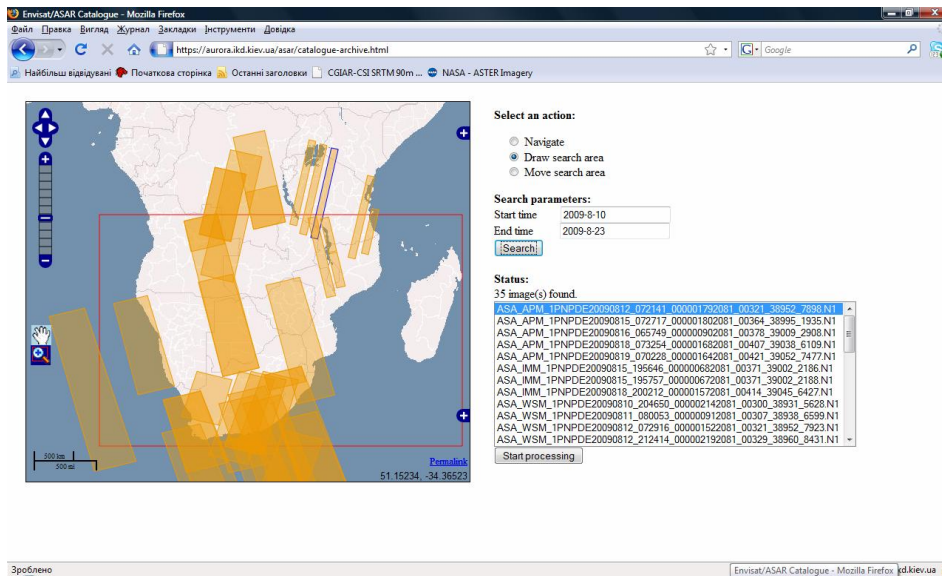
Envisat/ASAR Catalogue - Mozilla Firefox

Файл Правка Вигляд Журнал Закладки Інструменти Довідка

https://aurora.ikd.kiev.ua/asar/catalogue-archive.html

Google

Найбільш відвідувані Початкова сторінка Останні заголовки CGIAR-CSI SRTM 90m ... NASA - ASTER Imagery

500 km
500 mi

Permalink

51.15234, -34.36523

Select an action:

Navigate
Draw search area
Move search area

Search parameters:

Start time 2009-8-10
End time 2009-8-23

Search

Status:

35 image(s) found.

ASA_APM_1PNPDE20090812_072141_000001792081_00321_38952_7898.N1
ASA_APM_1PNPDE20090815_072717_000001802081_00364_38995_1935.N1
ASA_APM_1PNPDE20090816_065749_000000902081_00378_39009_2908.N1
ASA_APM_1PNPDE20090818_073254_000001682081_00407_39038_6109.N1
ASA_APM_1PNPDE20090819_070228_000001642081_00421_39052_7477.N1
ASA_IMM_1PNPDE20090815_195646_000000682081_00371_39002_2186.N1
ASA_IMM_1PNPDE20090815_195757_000000672081_00371_39002_2188.N1
ASA_IMM_1PNPDE20090818_200212_000001572081_00414_39045_6427.N1
ASA_WSM_1PNPDE20090810_204650_000002142081_00300_38931_5628.N1
ASA_WSM_1PNPDE20090811_080053_000000912081_00307_38938_6599.N1
ASA_WSM_1PNPDE20090812_072916_000001522081_00321_38952_7923.N1
ASA_WSM_1PNPDE20090812_212414_000002192081_00329_38960_8431.N1

Start processing

Зроблено

Envisat/ASAR Catalogue - Mozilla Firefox

kd.kiev.ua